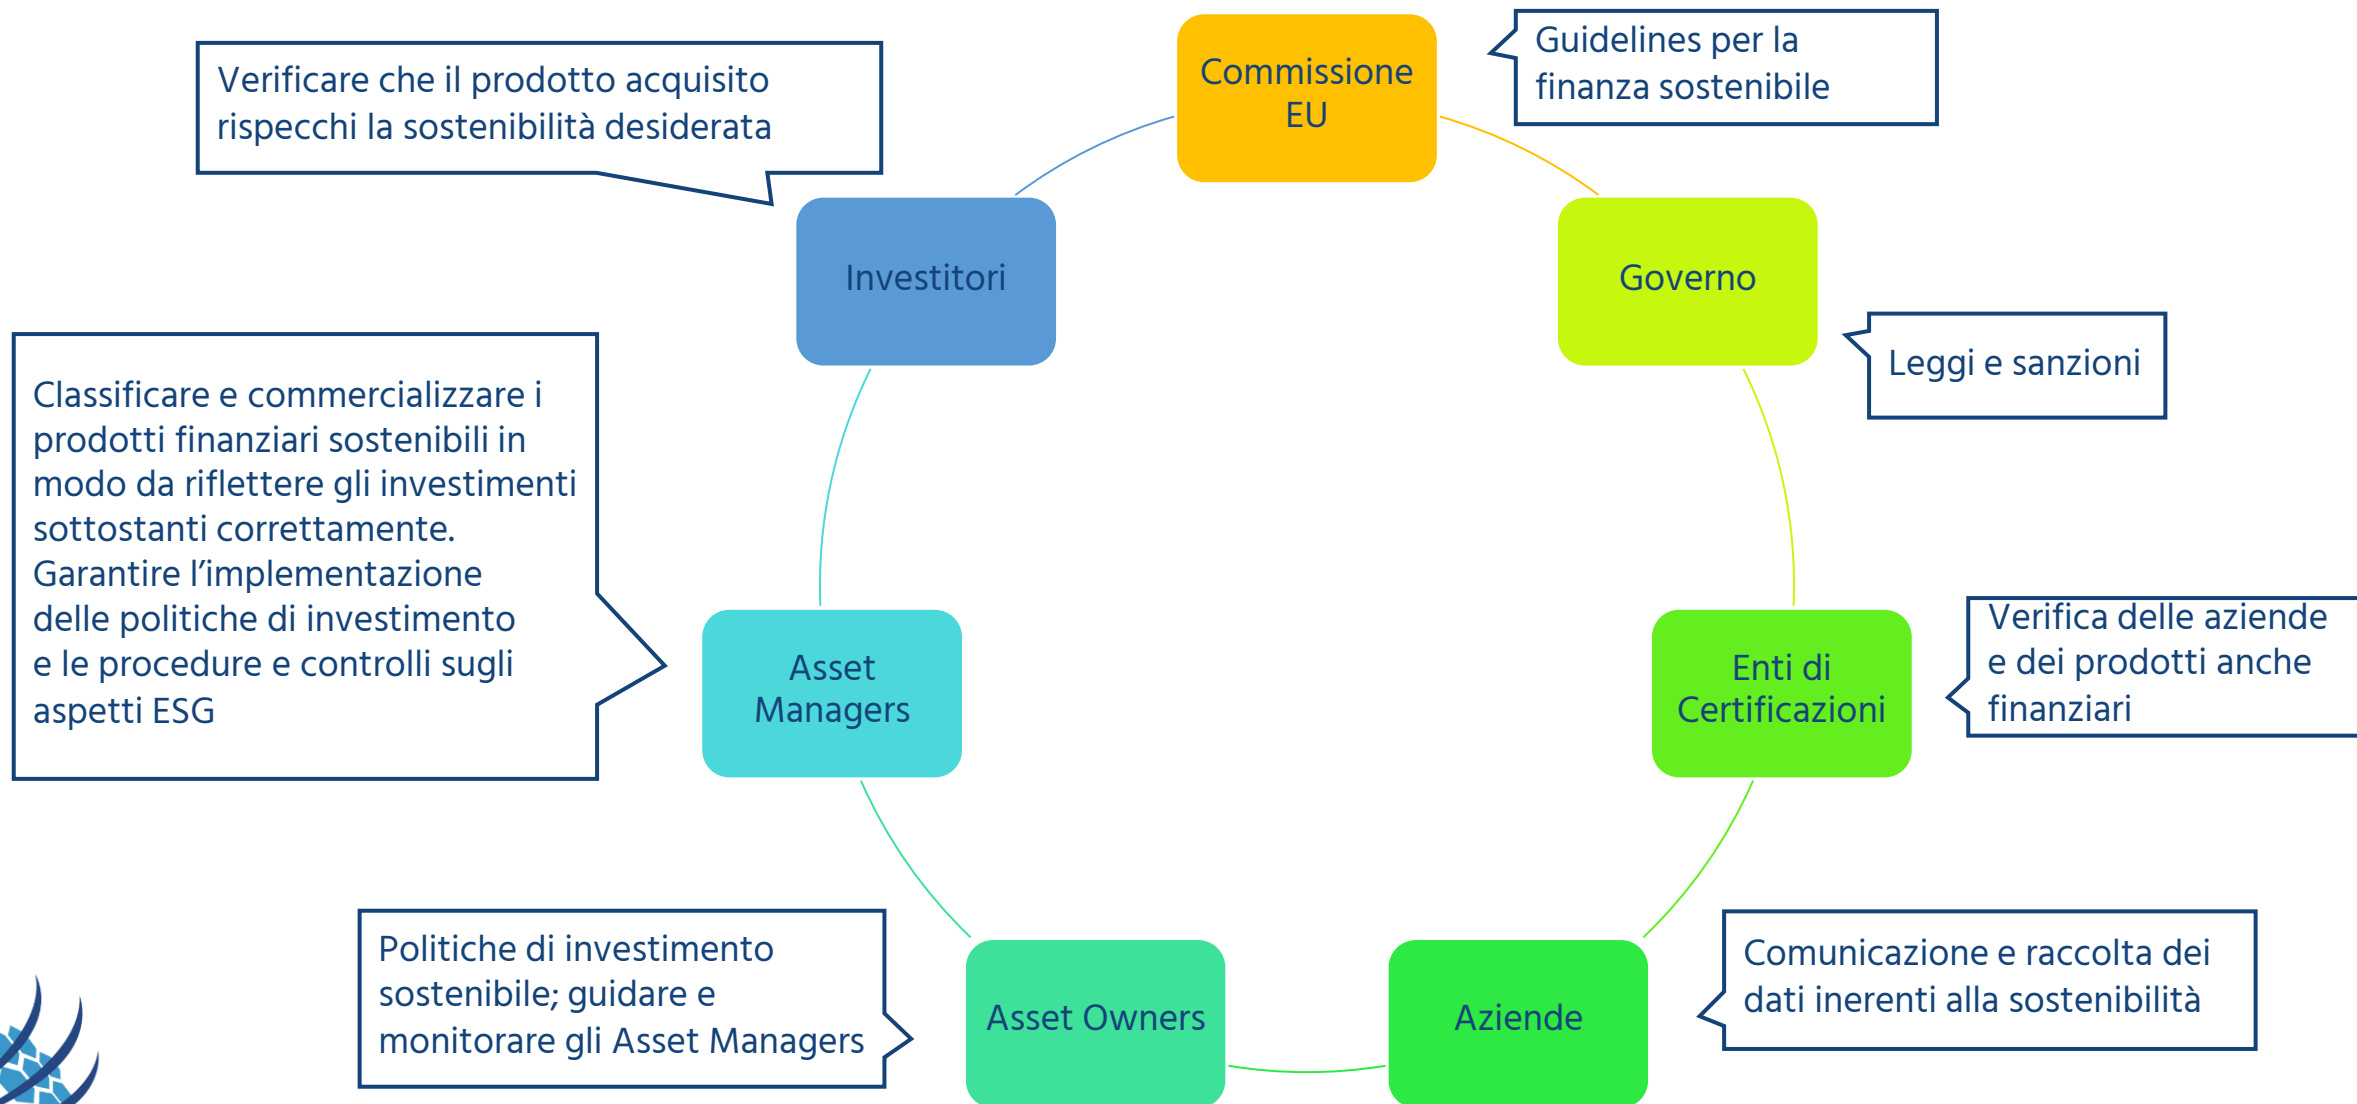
Commissione EU

Guidelines per la finanza sostenibile

Verificare che il prodotto acquisito rispecchi la sostenibilità desiderata

Investitori

Governo

Leggi e sanzioni

Classificare e commercializzare i prodotti finanziari sostenibili in modo da riflettere gli investimenti sottostanti correttamente. Garantire l'implementazione delle politiche di investimento e le procedure e controlli sugli aspetti ESG

Asset Managers

Enti di Certificazioni

Verifica delle aziende e dei prodotti anche finanziari

Politiche di investimento sostenibile; guidare e monitorare gli Asset Managers

Asset Owners

Aziende

Comunicazione e raccolta dei dati inerenti alla sostenibilità